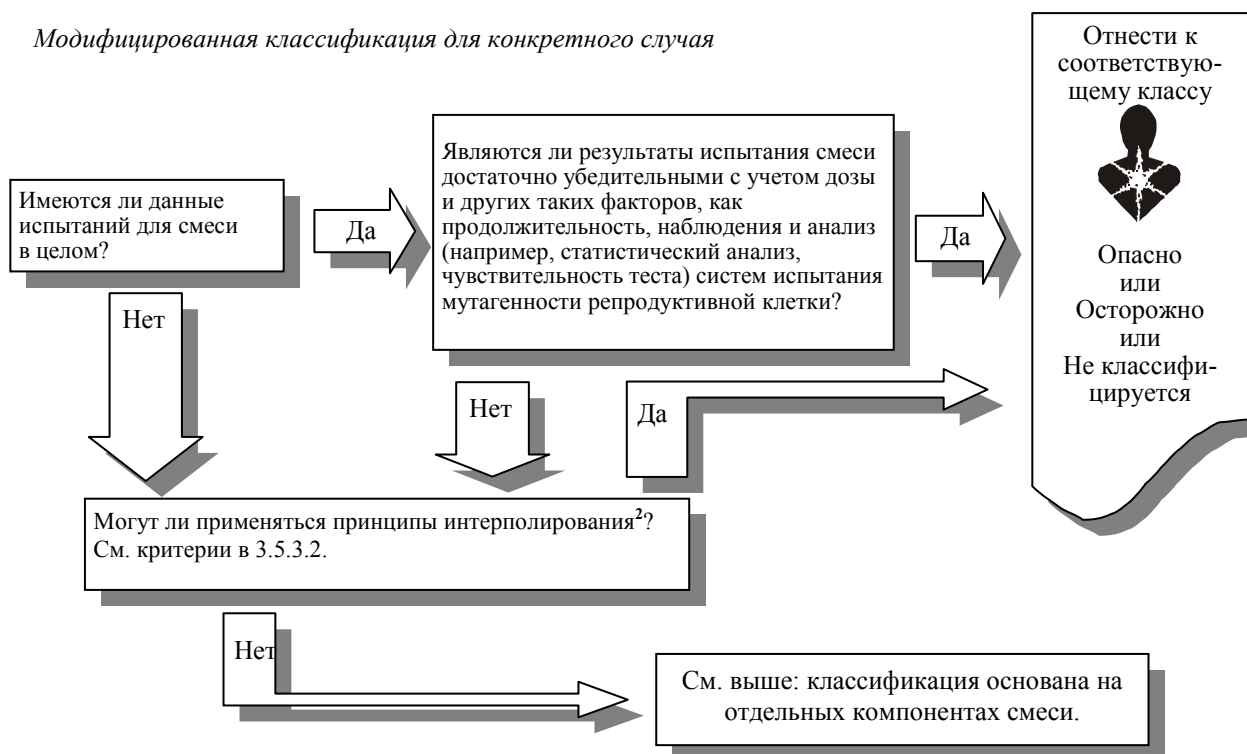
*Модифицированная классификация для конкретного случая*

Имеются ли данные испытаний для смеси в целом?

Да

Являются ли результаты испытания смеси достаточно убедительными с учетом дозы и других таких факторов, как продолжительность, наблюдения и анализ (например, статистический анализ, чувствительность теста) систем испытания мутагенности репродуктивной клетки?

Да

Отнести к соответствующему классу

Опасно
или
Осторожно
или
Не классифицируется

Нет

Нет

Да

Могут ли применяться принципы интерполирования$^{2}$? См. критерии в 3.5.3.2.

Нет

См. выше: классификация основана на отдельных компонентах смеси.